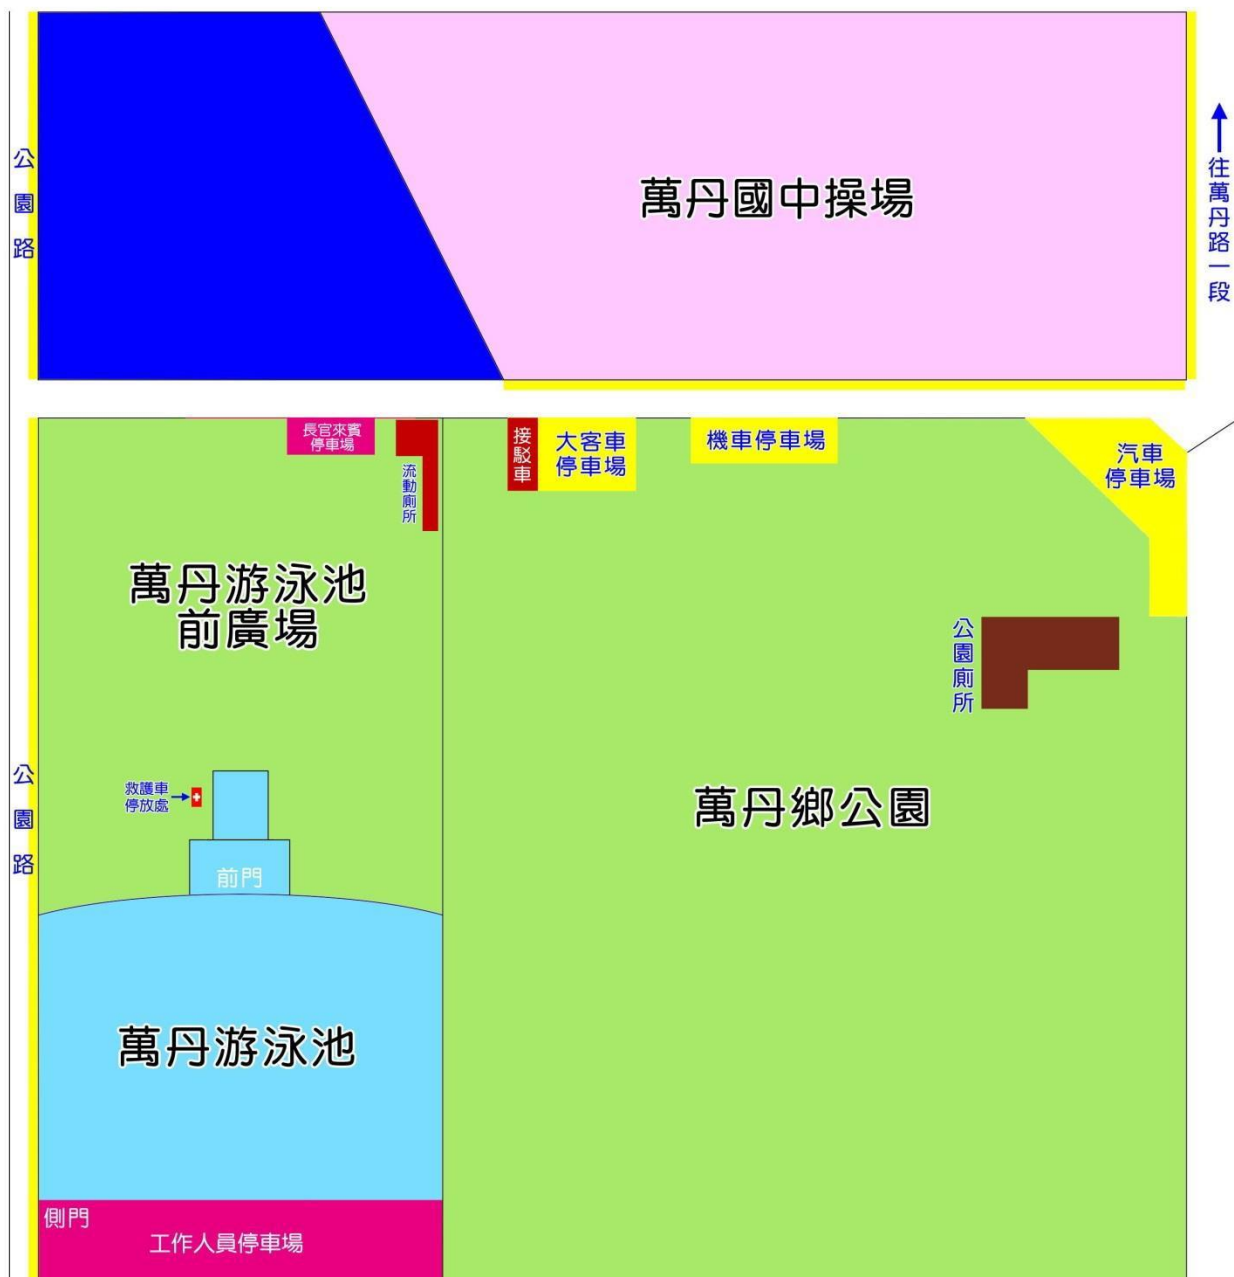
公園路

萬丹國中操場

往萬丹路一段

長官來賓停車場

流動廁所

接駁車

大客車停車場

機車停車場

汽車停車場

萬丹游泳池前廣場

公園廁所

公園路

救護車停放處

前門

萬丹鄉公園

萬丹游泳池

側門

工作人員停車場